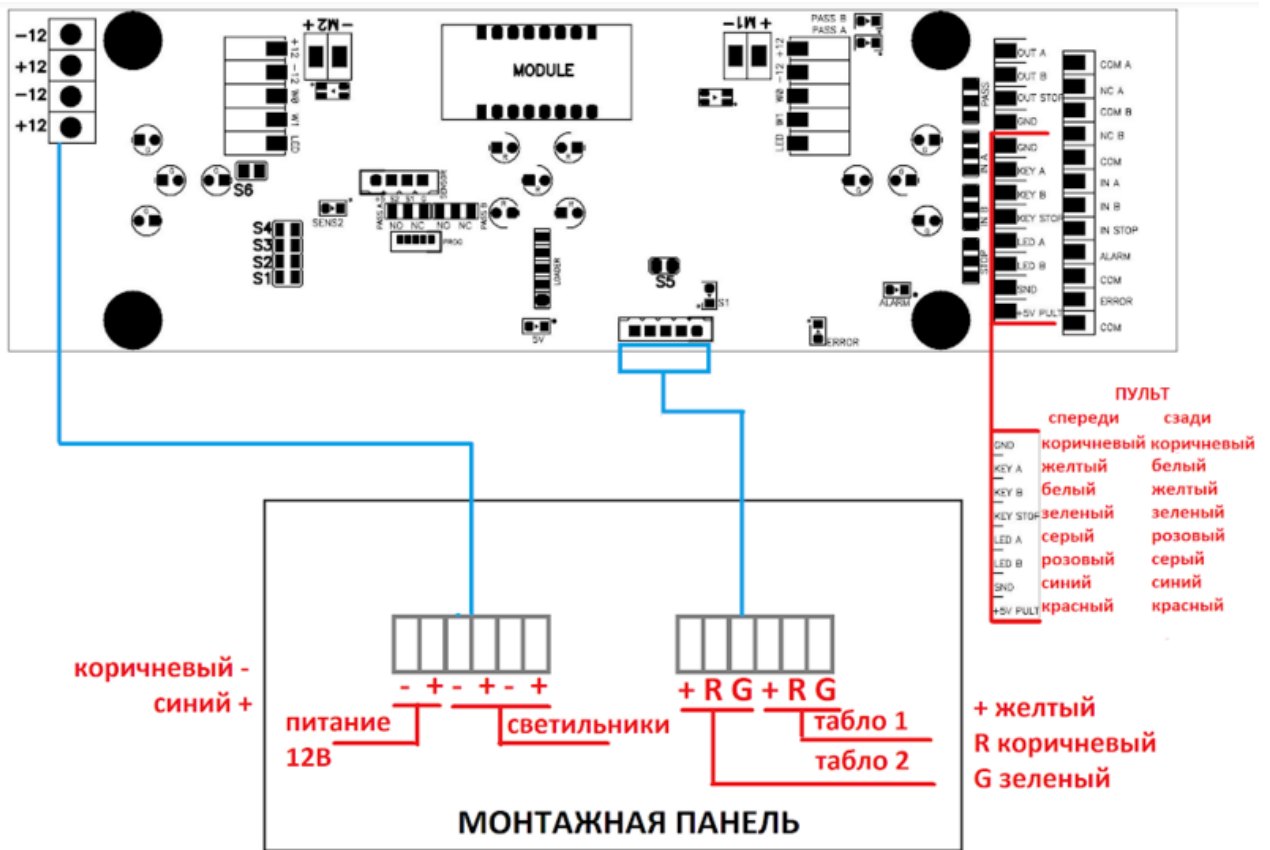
−12
+12
−12
+12

+12 −12 W0 W1 LED
− M2 +
MODULE
+ M1 −
PASS B
PASS A
+12 −12 W0 W1 LED
S6
S4
S3
S2
S1
SENS2
PASS A S2 S1 S0 PASS B
NO NC NO NC
PROG
LOADER
S5
S1
5V
ERROR
ALARM
PASS
IN A
IN B
STOP
OUT A
OUT B
OUT STOP
GND
GND
KEY A
KEY B
KEY STOP
LED A
LED B
SND
+5V PULT
COM A
NC A
COM B
NC B
COM
IN A
IN B
IN STOP
ALARM
COM
ERROR
COM

ПУЛЬТ
спереди сзади

| | спереди | сзади |
|---|---|---|
| GND | коричневый | коричневый |
| KEY A | желтый | белый |
| KEY B | белый | желтый |
| KEY STOP | зеленый | зеленый |
| LED A | серый | розовый |
| LED B | розовый | серый |
| SND | синий | синий |
| +5V PULT | красный | красный |

коричневый -
синий +

- + - + - +
питание
12В
светильники

+ R G + R G
табло 1
табло 2

+ желтый
R коричневый
G зеленый

МОНТАЖНАЯ ПАНЕЛЬ